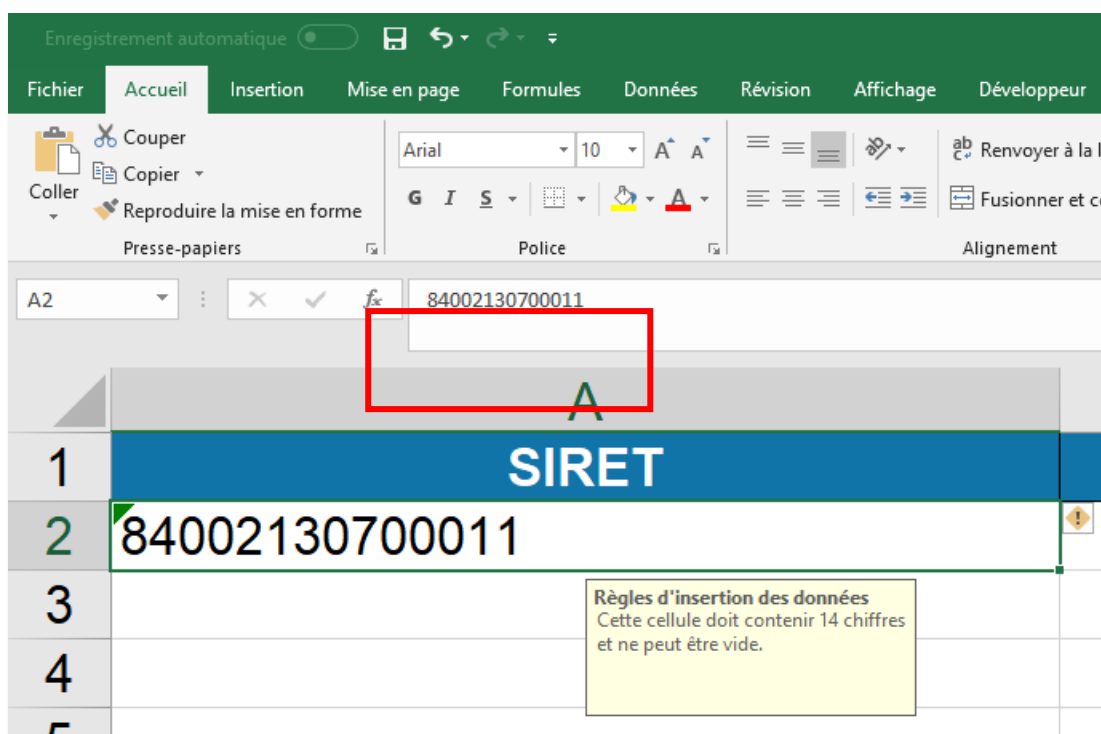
Enregistrement automatique

Fichier Accueil Insertion Mise en page Formules Données Révision Affichage Développeur

Coller
Couper
Copier
Reproduire la mise en forme
Presse-papiers

Arial 10
G I S
Police

Renvoyer à la l
Fusionner et c
Alignement

A2
fx
84002130700011

A

| | A |
|---|---|
| 1 | SIRET |
| 2 | 84002130700011 |
| 3 | |
| 4 | |
| 5 | |

Règles d'insertion des données
Cette cellule doit contenir 14 chiffres et ne peut être vide.